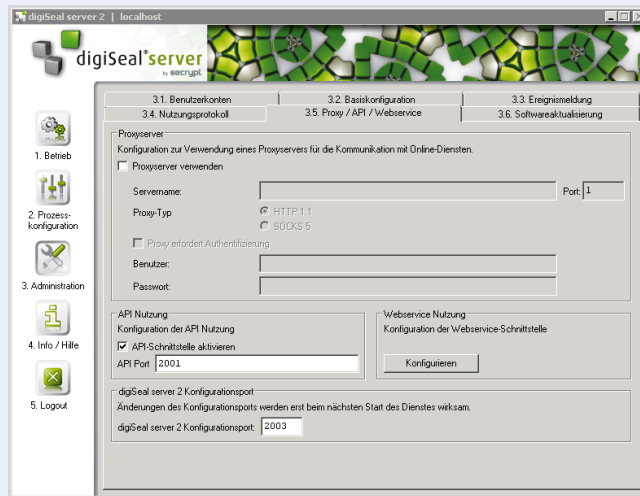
digiSeal server 2 | localhost

digiSeal®server by secrypt

1. Betrieb

2. Prozess-konfiguration

3. Administration

4. Info / Hilfe

5. Logout

3.1. Benutzerkonten | 3.2. Basiskonfiguration | 3.3. Ereignismeldung
3.4. Nutzungsprotokoll | 3.5. Proxy / API / Webservice | 3.6. Softwareaktualisierung

Proxyserver

Konfiguration zur Verwendung eines Proxyservers für die Kommunikation mit Online-Diensten.

Proxyserver verwenden

Servername:

Port: 1

Proxy-Typ

HTTP 1.1

SOCKS 5

Proxy erfordert Authentifizierung

Benutzer:

Passwort:

API Nutzung

Konfiguration der API Nutzung

API-Schnittstelle aktivieren

API Port 2001

Webservice Nutzung

Konfiguration der Webservice-Schnittstelle

Konfigurieren

digiSeal server 2 Konfigurationsport

Änderungen des Konfigurationsports werden erst beim nächsten Start des Dienstes wirksam.

digiSeal server 2 Konfigurationsport: 2003